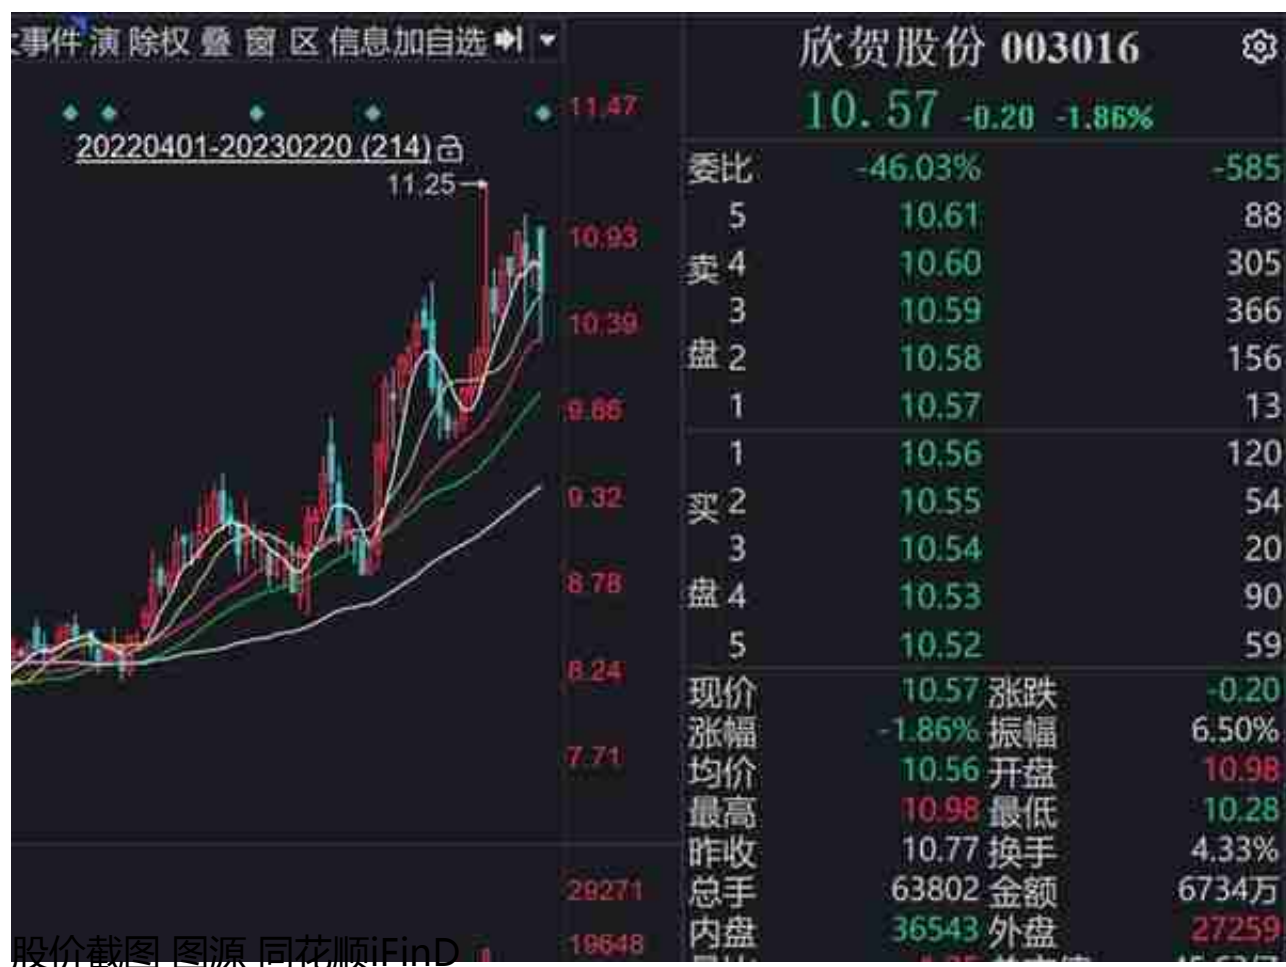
事件 演 除权 叠 窗 区 信息 加自选

20220401-20230220 (214)

11.25

11.47
10.93
10.39
9.86
9.32
8.78
8.24
7.71
29271
19648

欣贺股份 003016
10.57 -0.20 -1.86%

| 委比 | -46.03% | -585 |
|---|---|---|
| 卖 5 | 10.61 | 88 |
| 卖 4 | 10.60 | 305 |
| 卖 3 | 10.59 | 366 |
| 盘 2 | 10.58 | 156 |
| 1 | 10.57 | 13 |
| 1 | 10.56 | 120 |
| 买 2 | 10.55 | 54 |
| 3 | 10.54 | 20 |
| 盘 4 | 10.53 | 90 |
| 5 | 10.52 | 59 |

| 现价 | 10.57 | 涨跌 | -0.20 |
|---|---|---|---|
| 涨幅 | -1.86% | 振幅 | 6.50% |
| 均价 | 10.56 | 开盘 | 10.98 |
| 最高 | 10.98 | 最低 | 10.28 |
| 昨收 | 10.77 | 换手 | 4.33% |
| 总手 | 63802 | 金额 | 6734万 |
| 内盘 | 36543 | 外盘 | 27259 |

股价截图 图源 同花顺iFinD